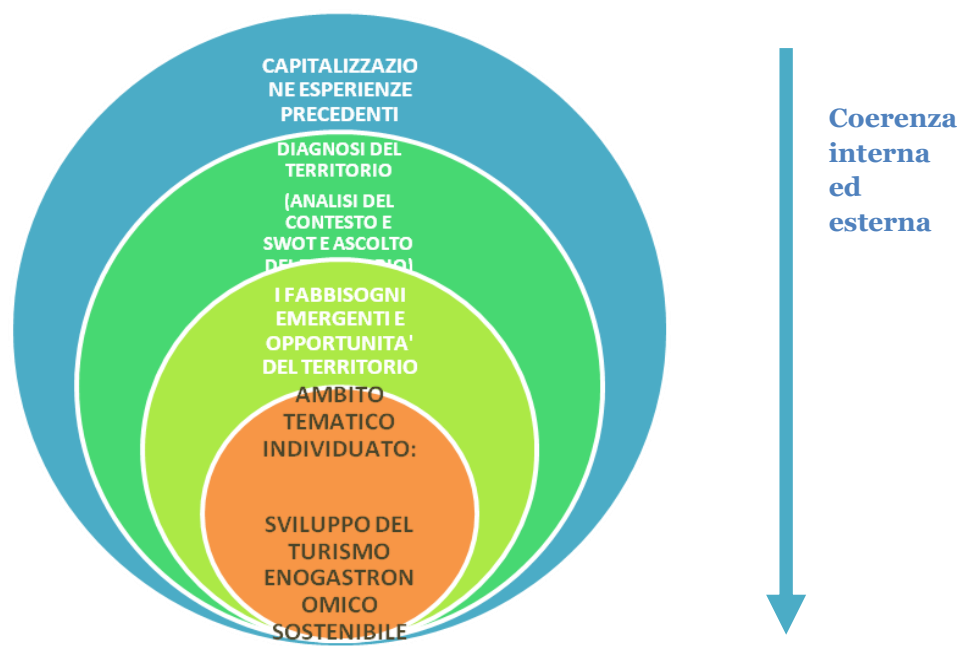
CAPITALIZZAZIONE ESPERIENZE PRECEDENTI

DIAGNOSI DEL TERRITORIO

(ANALISI DEL CONTESTO E SWOT E ASCOLTO DEL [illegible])

I FABBISOGNI EMERGENTI E OPPORTUNITA' DEL TERRITORIO

AMBITO TEMATICO INDIVIDUATO:

SVILUPPO DEL TURISMO ENOGASTRONOMICO SOSTENIBILE

Coerenza interna ed esterna